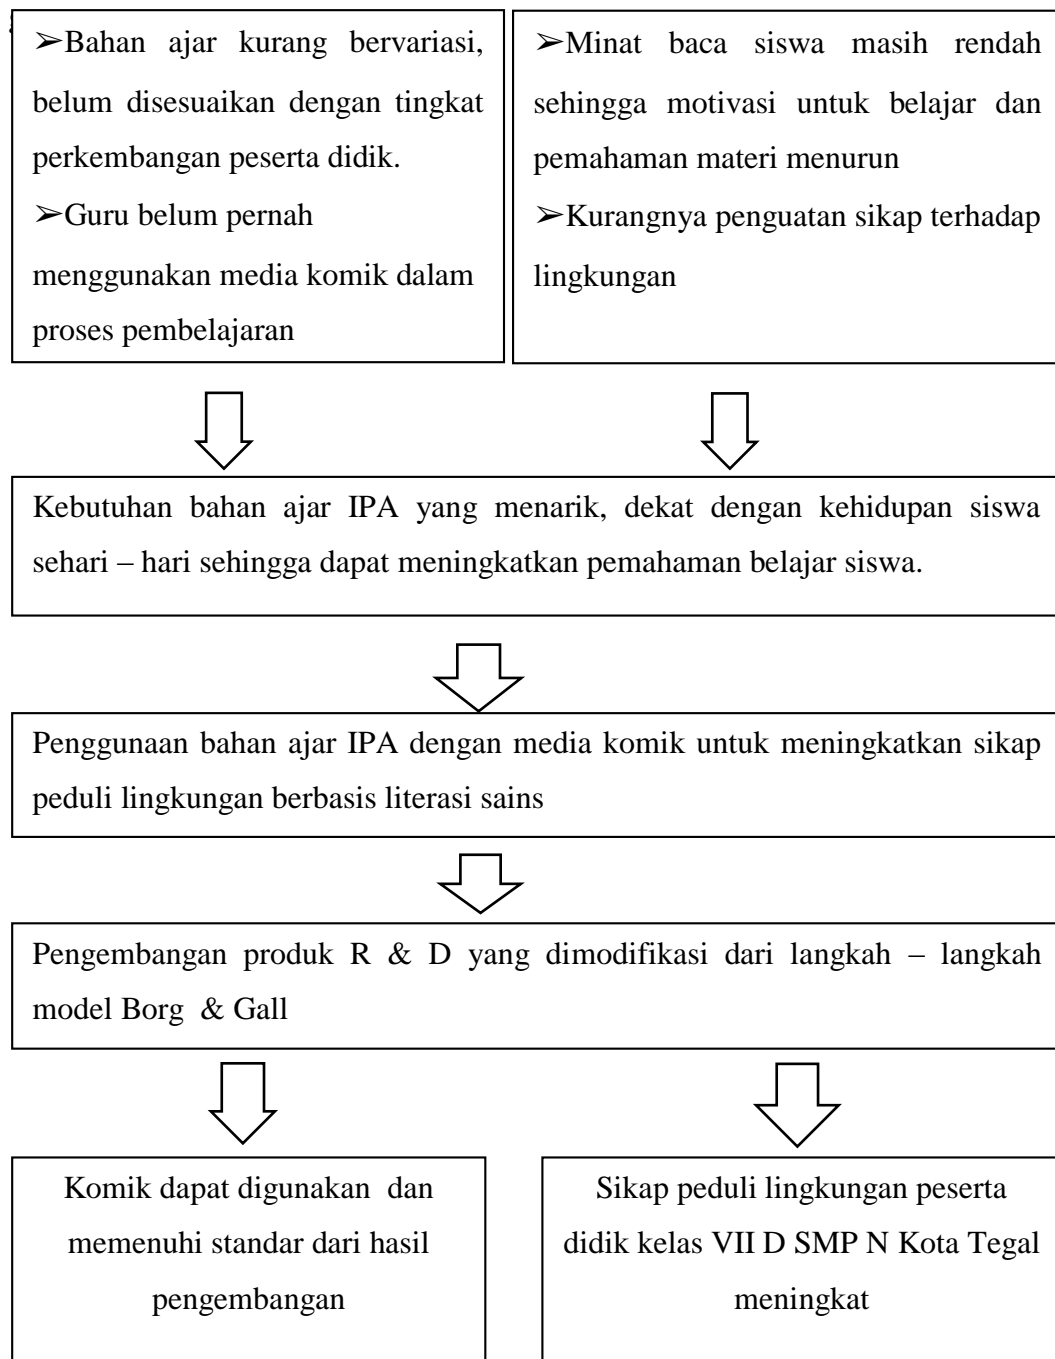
➢Bahan ajar kurang bervariasi, belum disesuaikan dengan tingkat perkembangan peserta didik.
➢Guru belum pernah menggunakan media komik dalam proses pembelajaran

➢Minat baca siswa masih rendah sehingga motivasi untuk belajar dan pemahaman materi menurun
➢Kurangnya penguatan sikap terhadap lingkungan

Kebutuhan bahan ajar IPA yang menarik, dekat dengan kehidupan siswa sehari – hari sehingga dapat meningkatkan pemahaman belajar siswa.

Penggunaan bahan ajar IPA dengan media komik untuk meningkatkan sikap peduli lingkungan berbasis literasi sains

Pengembangan produk R & D yang dimodifikasi dari langkah – langkah model Borg & Gall

Komik dapat digunakan dan memenuhi standar dari hasil pengembangan

Sikap peduli lingkungan peserta didik kelas VII D SMP N Kota Tegal meningkat